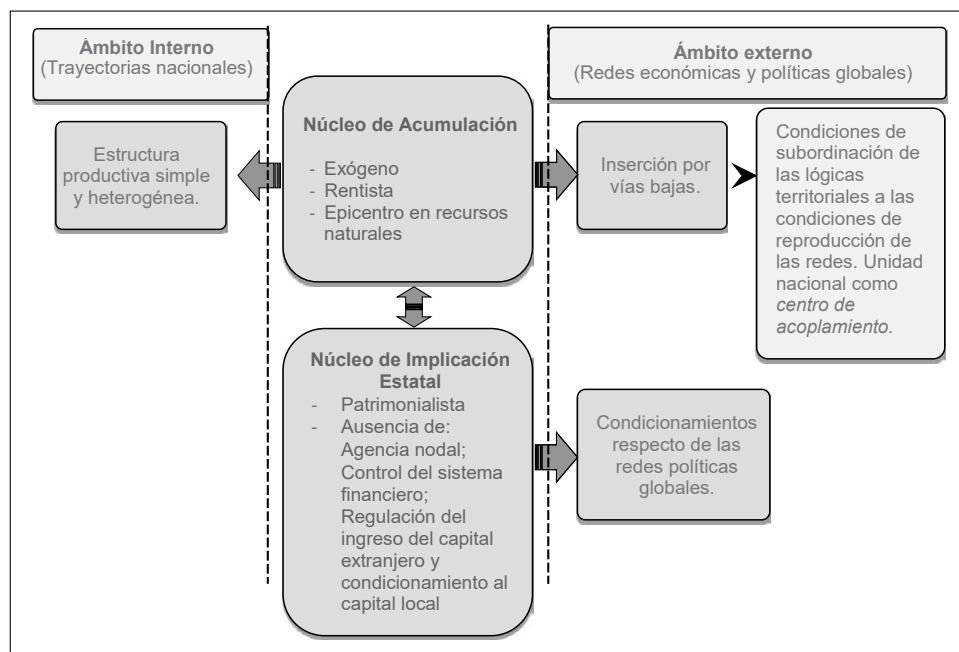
Àmbito Interno
(Trayectorias nacionales)

Ámbito externo
(Redes económicas y políticas globales)

Estructura productiva simple y heterogénea.

Núcleo de Acumulación
- Exógeno
- Rentista
- Epicentro en recursos naturales

Inserción por vías bajas.

Condiciones de subordinación de las lógicas territoriales a las condiciones de reproducción de las redes. Unidad nacional como *centro de acoplamiento*.

Núcleo de Implicación Estatal
- Patrimonialista
- Ausencia de:
Agencia nodal;
Control del sistema financiero;
Regulación del ingreso del capital extranjero y condicionamiento al capital local

Condicionamientos respecto de las redes políticas globales.